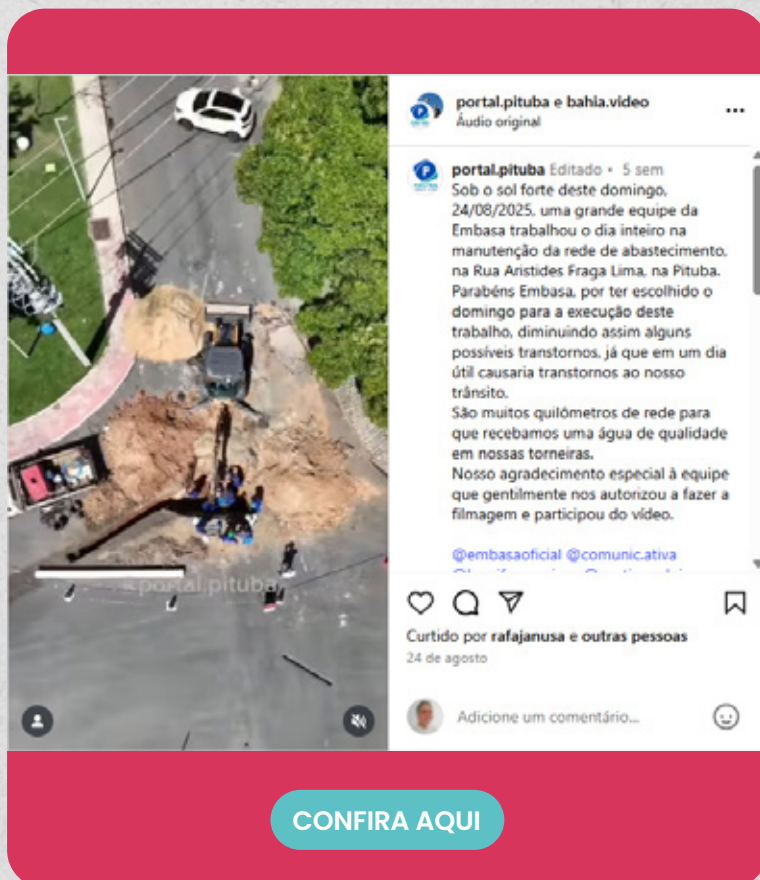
portal.pituba e bahia.video
Áudio original

portal.pituba Editado • 5 sem
Sob o sol forte deste domingo, 24/08/2025, uma grande equipe da Embasa trabalhou o dia inteiro na manutenção da rede de abastecimento, na Rua Aristides Fraga Lima, na Pituba. Parabéns Embasa, por ter escolhido o domingo para a execução deste trabalho, diminuindo assim alguns possíveis transtornos, já que em um dia útil causaria transtornos ao nosso trânsito.
São muitos quilômetros de rede para que recebamos uma água de qualidade em nossas torneiras.
Nosso agradecimento especial à equipe que gentilmente nos autorizou a fazer a filmagem e participou do vídeo.

@embasaoficial @comunic.ativa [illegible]

portal.pituba

Curtido por rafajanusa e outras pessoas
24 de agosto

Adicione um comentário...

CONFIRA AQUI